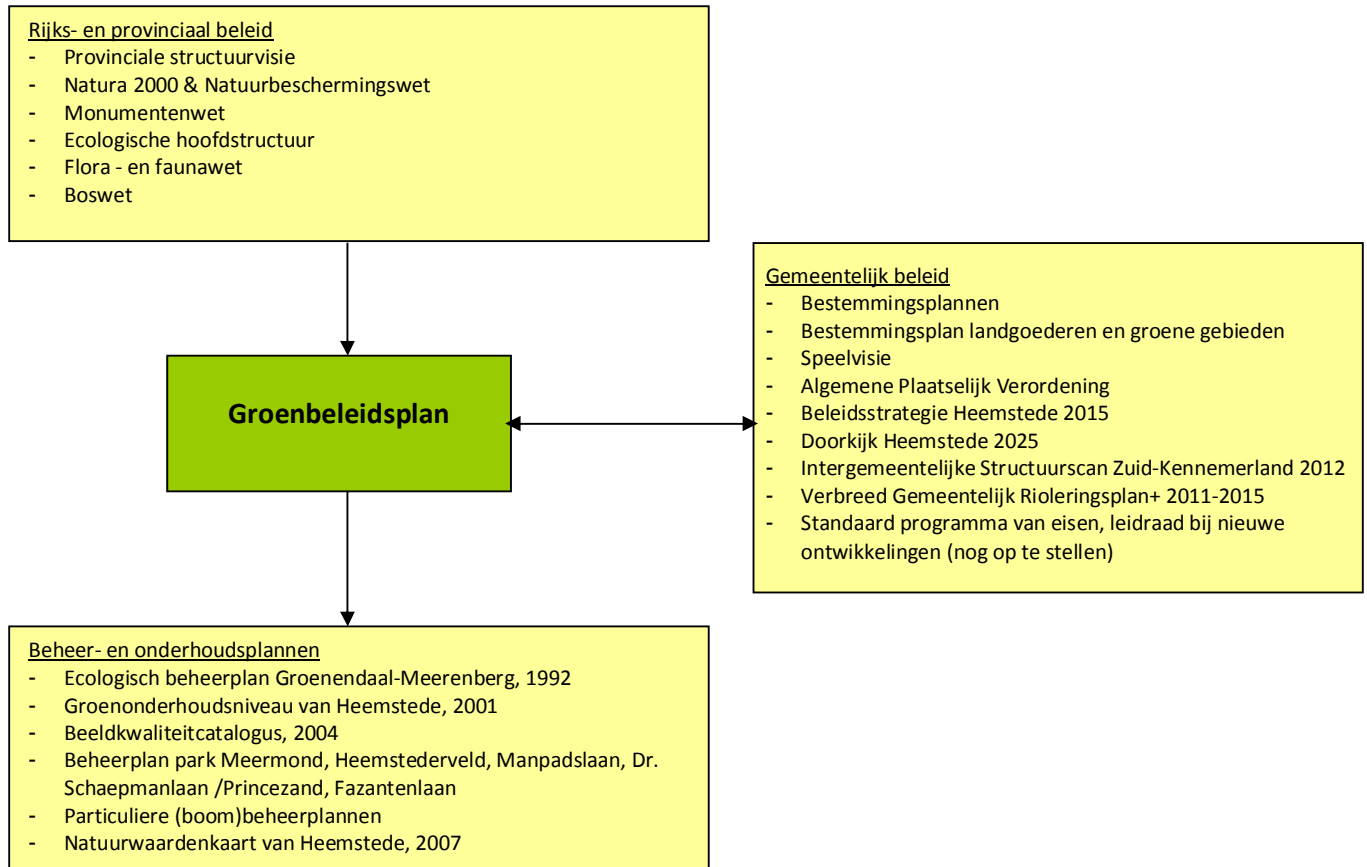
Rijks- en provinciaal beleid
- Provinciale structuurvisie
- Natura 2000 & Natuurbeschermingswet
- Monumentenwet
- Ecologische hoofdstructuur
- Flora - en faunawet
- Boswet

Groenbeleidsplan

Gemeentelijk beleid
- Bestemmingsplannen
- Bestemmingsplan landgoederen en groene gebieden
- Speelvisie
- Algemene Plaatselijk Verordening
- Beleidsstrategie Heemstede 2015
- Doorkijk Heemstede 2025
- Intergemeentelijke Structuurscan Zuid-Kennemerland 2012
- Verbreed Gemeentelijk Rioleringsplan+ 2011-2015
- Standaard programma van eisen, leidraad bij nieuwe ontwikkelingen (nog op te stellen)

Beheer- en onderhoudsplannen
- Ecologisch beheerplan Groenendaal-Meerenberg, 1992
- Groenonderhoudsniveau van Heemstede, 2001
- Beeldkwaliteitcatalogus, 2004
- Beheerplan park Meermond, Heemstederveld, Manpadslaan, Dr. Schaepmanlaan /Princezand, Fazantenlaan
- Particuliere (boom)beheerplannen
- Natuurwaardenkaart van Heemstede, 2007